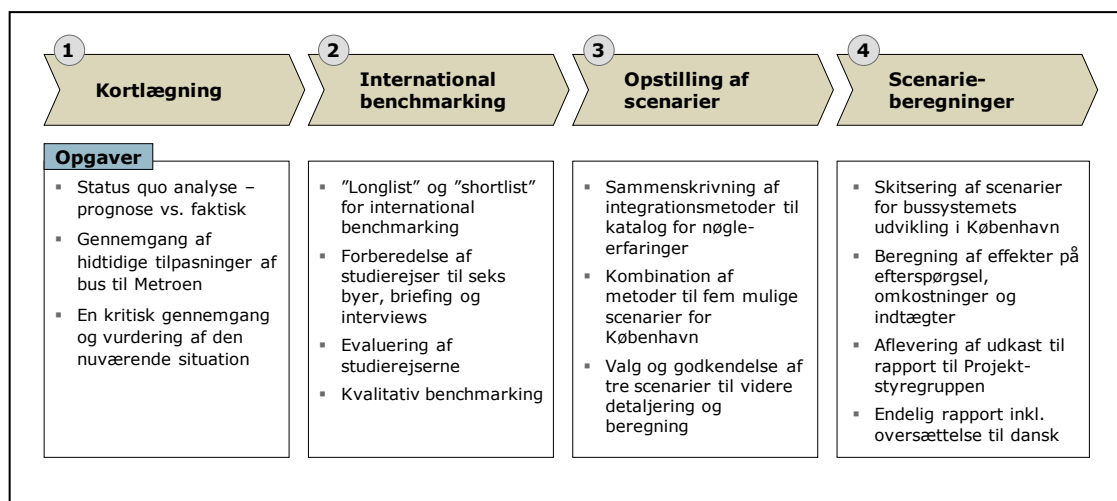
1 Kortlægning

2 International benchmarking

3 Opstilling af scenarier

4 Scenarieberegninger

Opgaver

- Status quo analyse – prognose vs. faktisk
- Gennemgang af hidtidige tilpasninger af bus til Metroen
- En kritisk gennemgang og vurdering af den nuværende situation

- ”Longlist” og ”shortlist” for international benchmarking
- Forberedelse af studierejser til seks byer, briefing og interviews
- Evaluering af studierejserne
- Kvalitativ benchmarking

- Sammenskrivning af integrationsmetoder til katalog for nøgleerfaringer
- Kombination af metoder til fem mulige scenarier for København
- Valg og godkendelse af tre scenarier til videre detaljering og beregning

- Skitsering af scenarier for bussystemets udvikling i København
- Beregning af effekter på efterspørgsel, omkostninger og indtægter
- Aflevering af udkast til rapport til Projektstyregruppen
- Endelig rapport inkl. oversættelse til dansk